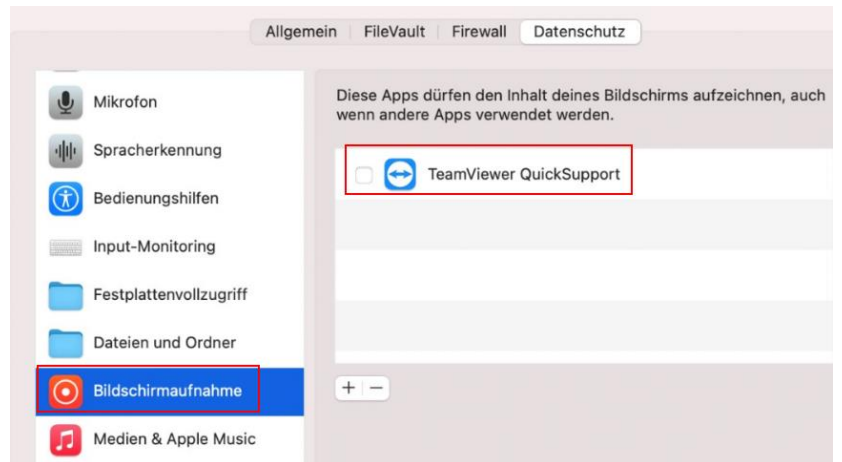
Allgemein | FileVault | Firewall | Datenschutz

Mikrofon
Spracherkennung
Bedienungshilfen
Input-Monitoring
Festplattenvollzugriff
Dateien und Ordner
Bildschirmaufnahme
Medien & Apple Music

Diese Apps dürfen den Inhalt deines Bildschirms aufzeichnen, auch wenn andere Apps verwendet werden.

TeamViewer QuickSupport

+ −